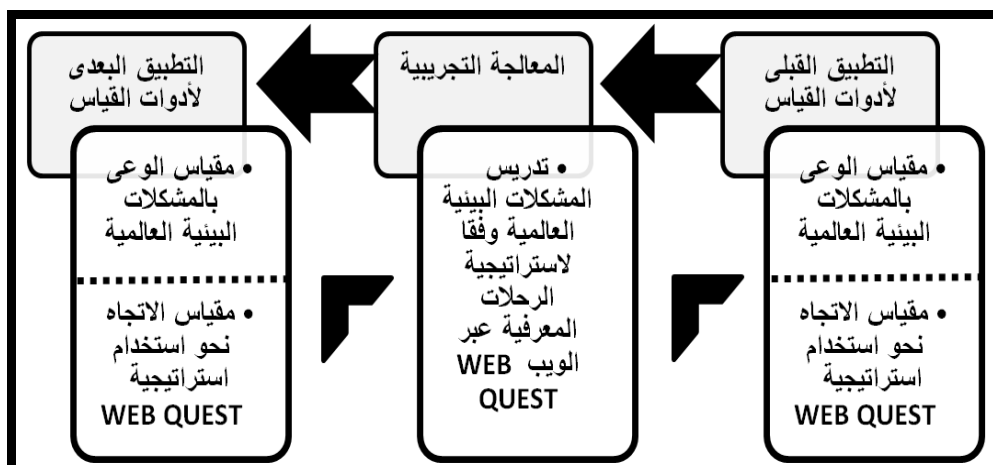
التطبيق القبلى لأدوات القياس

• مقياس الوعى بالمشكلات البيئية العالمية

• مقياس الاتجاه نحو استخدام استراتيجية WEB QUEST

المعالجة التجريبية

• تدريس المشكلات البيئية العالمية وفقا لاستراتيجية الرحلات المعرفية عبر الويب WEB QUEST

التطبيق البعدى لأدوات القياس

• مقياس الوعى بالمشكلات البيئية العالمية

• مقياس الاتجاه نحو استخدام استراتيجية WEB QUEST